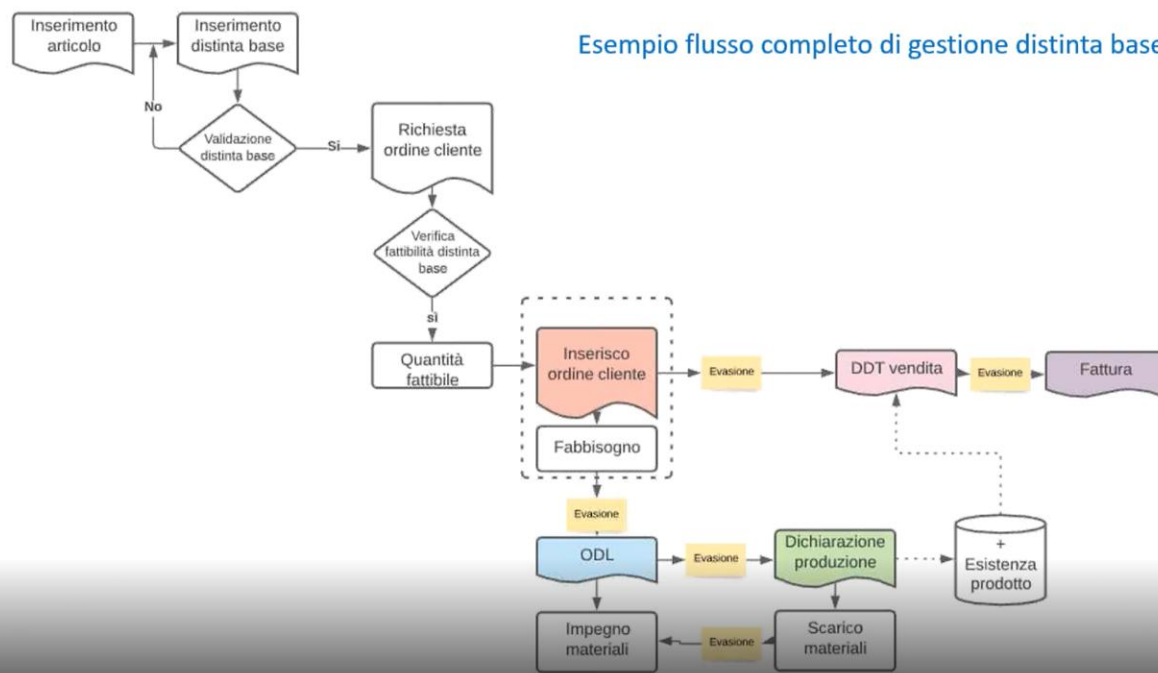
Esempio flusso completo di gestione distinta base

Inserimento articolo

Inserimento distinta base

No

Validazione distinta base

Si

Richiesta ordine cliente

Verifica fattibilità distinta base

sì

Quantità fattibile

Inserisco ordine cliente

Evasione

DDT vendita

Evasione

Fattura

Fabbisogno

Evasione

ODL

Evasione

Dichiarazione produzione

+ Esistenza prodotto

Impegno materiali

Evasione

Scarico materiali